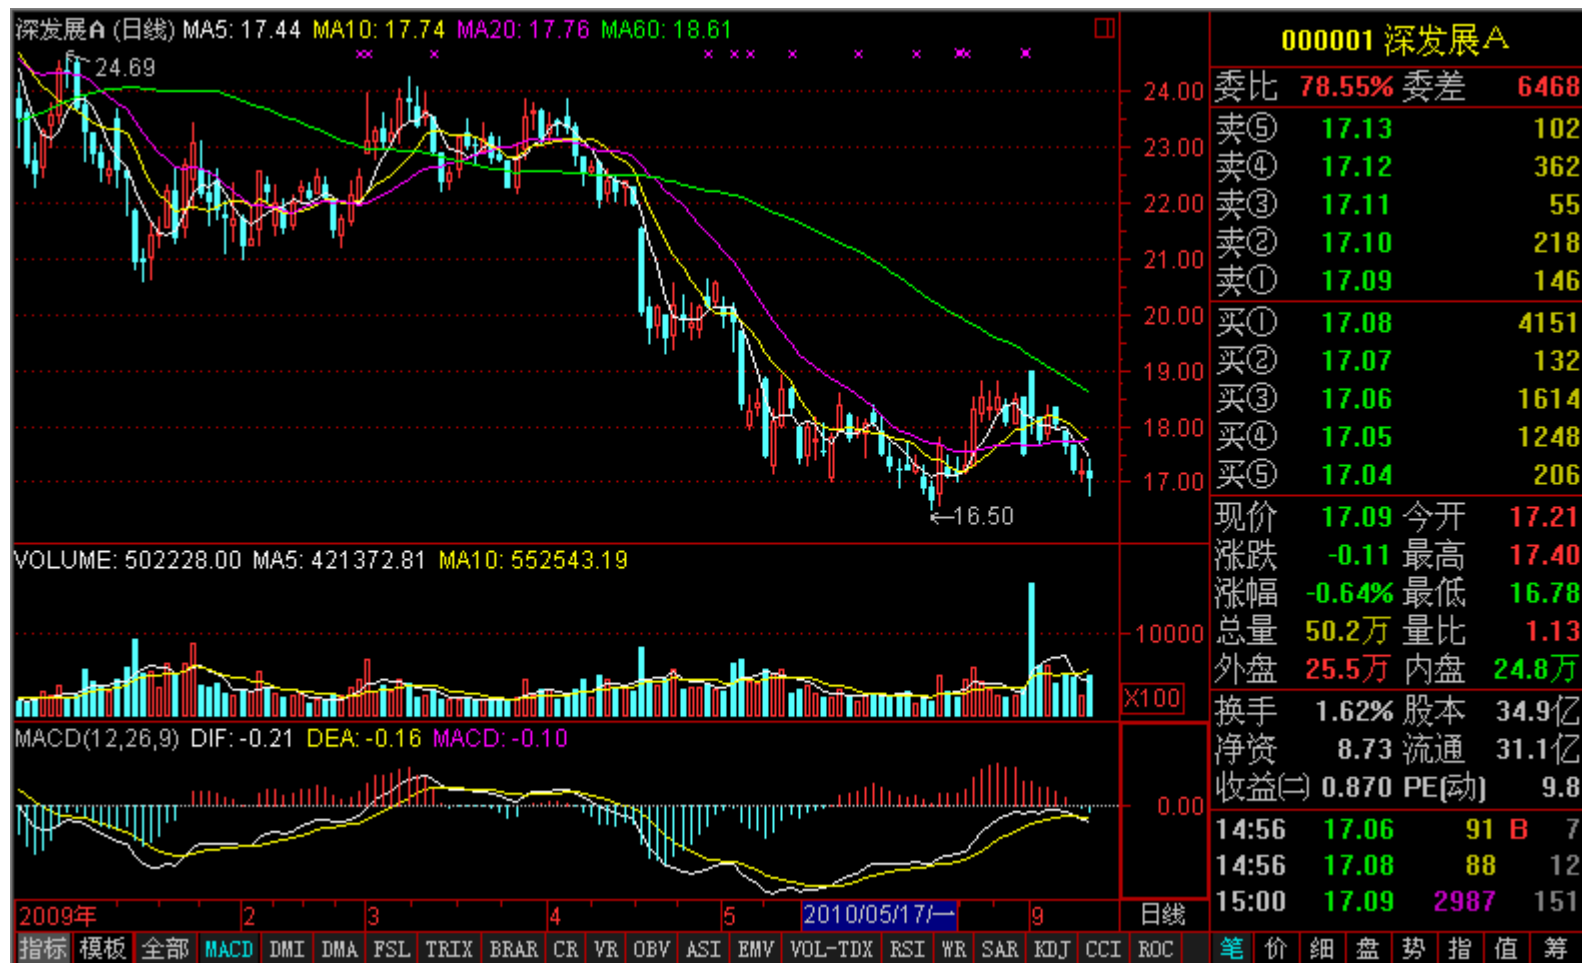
深发展A (日线) MA5: 17.44 MA10: 17.74 MA20: 17.76 MA60: 18.61

24.69

24.00
23.00
22.00
21.00
20.00
19.00
18.00
17.00

←16.50

VOLUME: 502228.00 MA5: 421372.81 MA10: 552543.19

10000
X100

MACD(12,26,9) DIF: -0.21 DEA: -0.16 MACD: -0.10

0.00

2009年 2 3 4 5 2010/05/17/一 9 日线

指标 模板 全部 MACD DMI DMA FSL TRIX BRAR CR VR OBV ASI EMV VOL-TDX RSI WR SAR KDJ CCI ROC

000001 深发展A

| 委比 | 78.55% | 委差 | 6468 |
|---|---|---|---|
| 卖⑤ | 17.13 | | 102 |
| 卖④ | 17.12 | | 362 |
| 卖③ | 17.11 | | 55 |
| 卖② | 17.10 | | 218 |
| 卖① | 17.09 | | 146 |
| 买① | 17.08 | | 4151 |
| 买② | 17.07 | | 132 |
| 买③ | 17.06 | | 1614 |
| 买④ | 17.05 | | 1248 |
| 买⑤ | 17.04 | | 206 |
| 现价 | 17.09 | 今开 | 17.21 |
| 涨跌 | -0.11 | 最高 | 17.40 |
| 涨幅 | -0.64% | 最低 | 16.78 |
| 总量 | 50.2万 | 量比 | 1.13 |
| 外盘 | 25.5万 | 内盘 | 24.8万 |
| 换手 | 1.62% | 股本 | 34.9亿 |
| 净资 | 8.73 | 流通 | 31.1亿 |
| 收益(三) | 0.870 | PE(动) | 9.8 |
| 14:56 | 17.06 | 91 B | 7 |
| 14:56 | 17.08 | 88 | 12 |
| 15:00 | 17.09 | 2987 | 151 |

笔 价 细 盘 势 指 值 筹